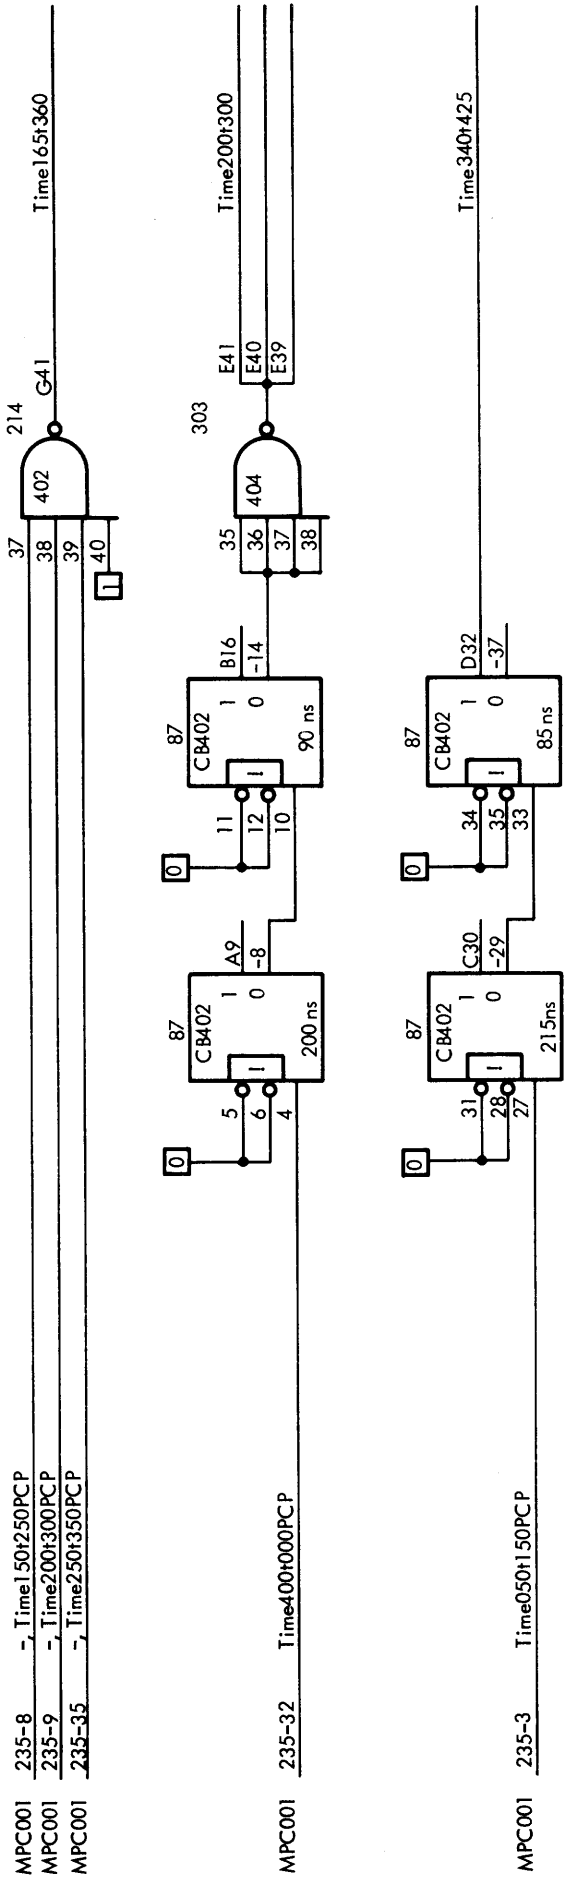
MPC001 235-8 -, Time150t250PCP
MPC001 235-9 -, Time200t300PCP
MPC001 235-35 -, Time250t350PCP

37
38
39
40
1
402
214
G41
Time165t360

MPC001 235-32 Time400t000PCP

0
5
6
4
87
CB402
I
1 0
200 ns
A9
-8

0
11
12
10
87
CB402
I
1 0
90 ns
B16
-14

35
36
37
38
404
303
E41
E40
E39
Time200t300

MPC001 235-3 Time050t150PCP

0
31
28
27
87
CB402
I
1 0
215ns
C30
-29

0
34
35
33
87
CB402
I
1 0
85 ns
D32
-37

Time340t425